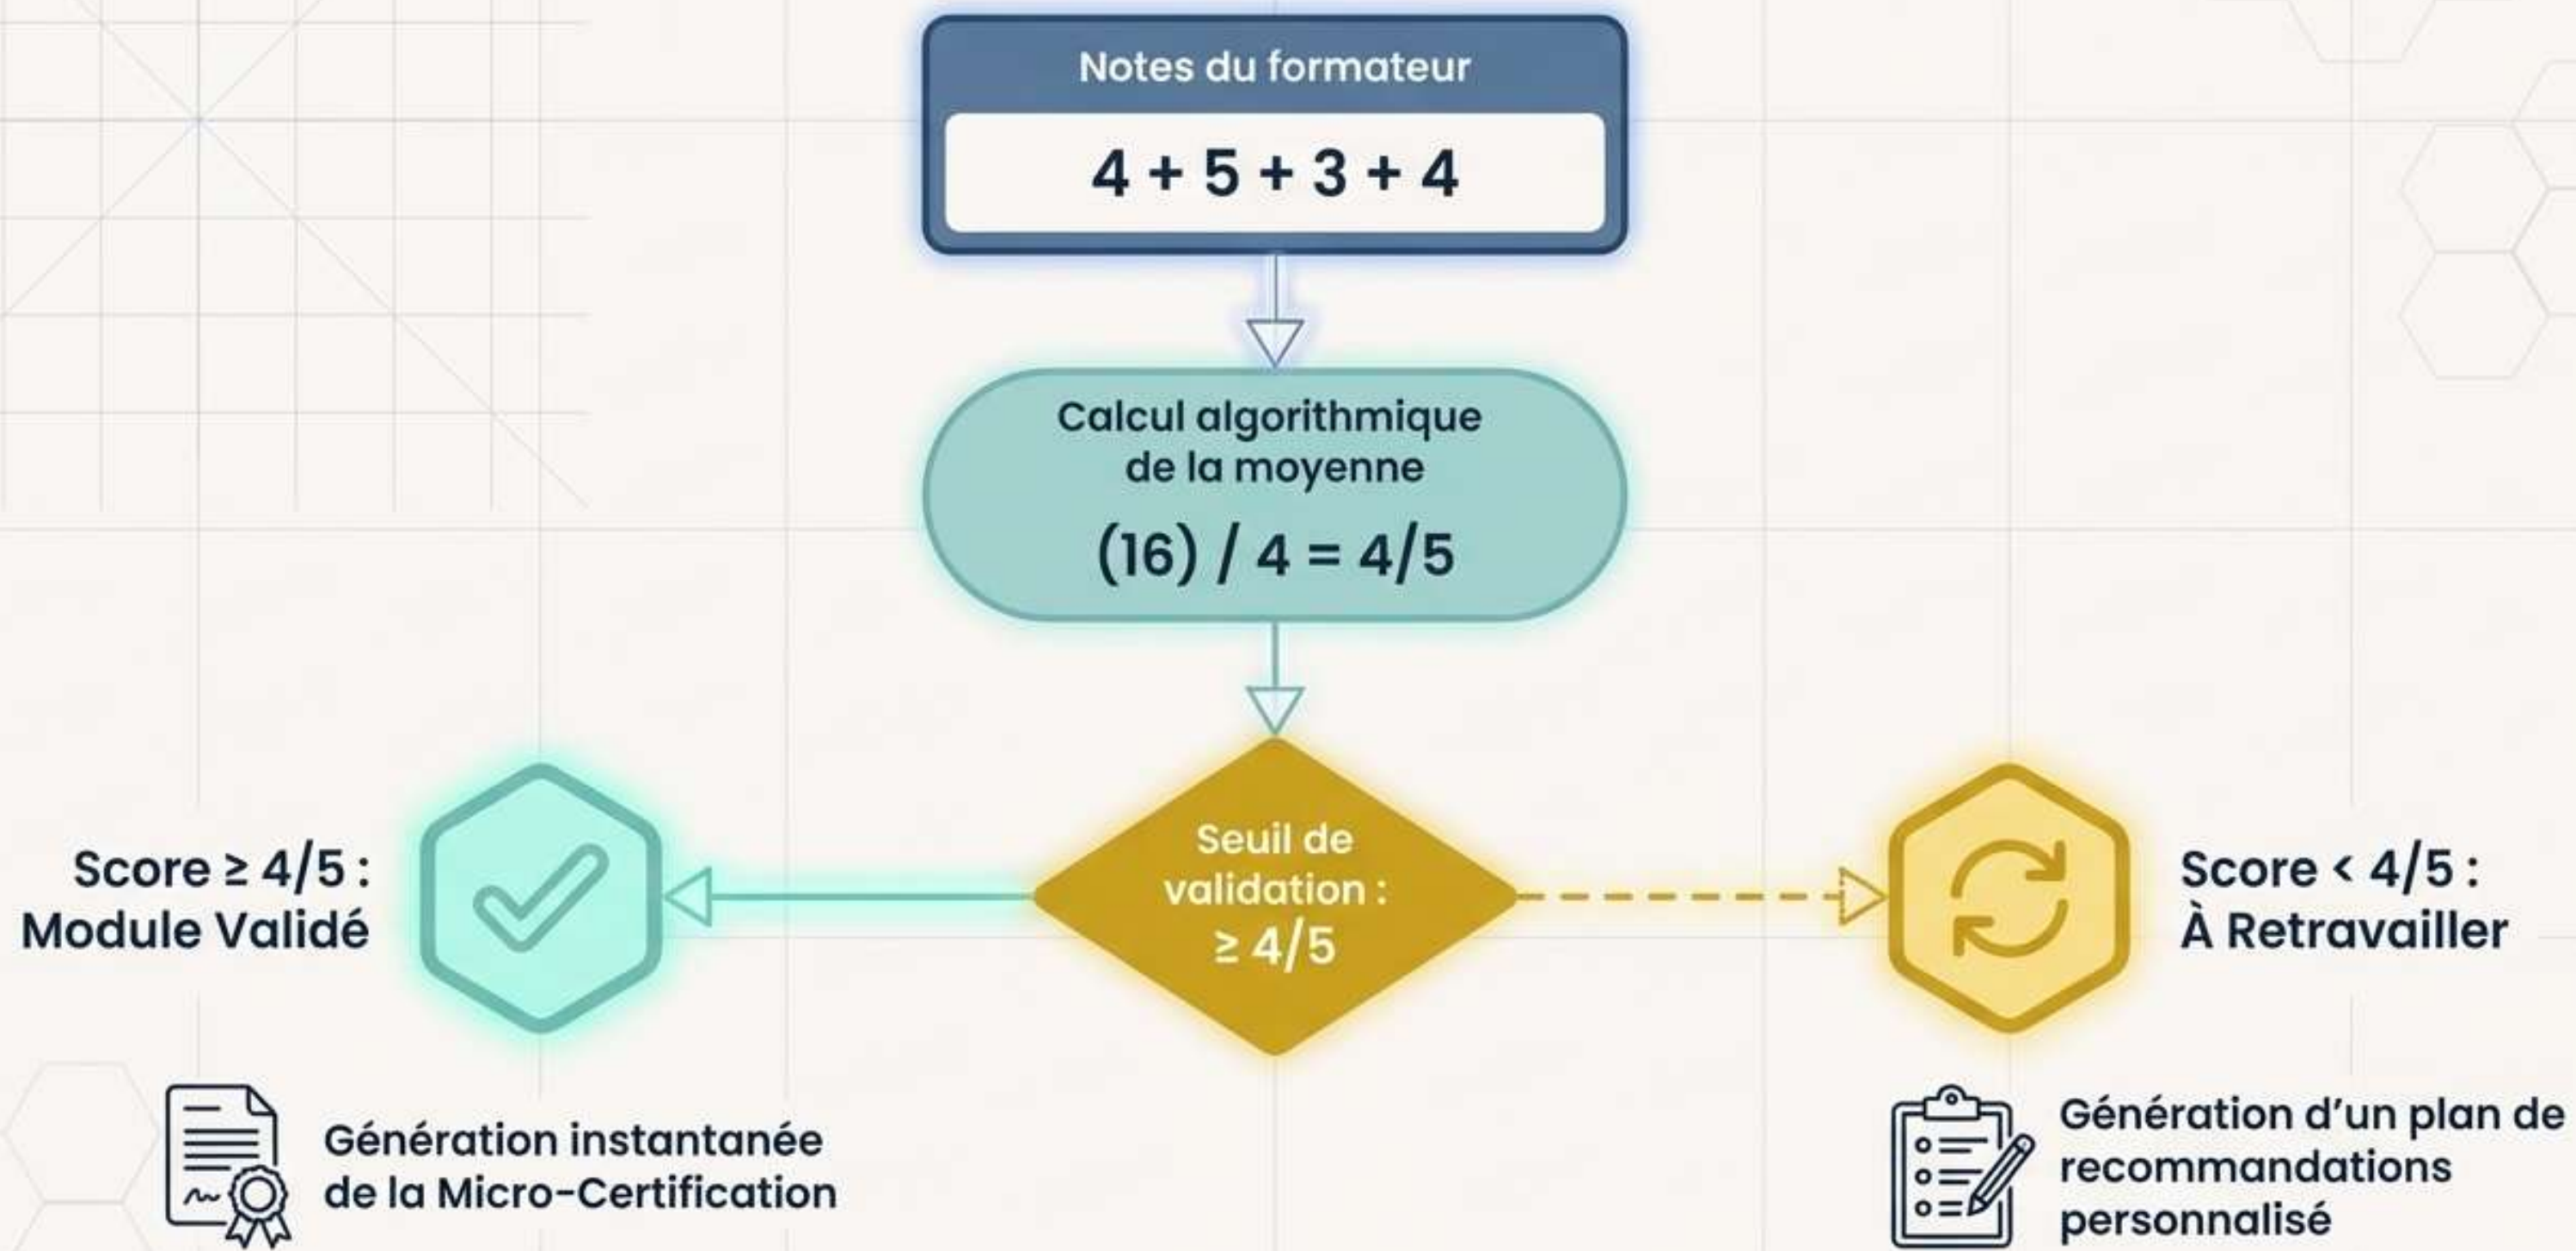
Notes du formateur

$4 + 5 + 3 + 4$

Calcul algorithmique de la moyenne

$(16) / 4 = 4/5$

Seuil de validation : $\geq 4/5$

Score $\geq 4/5$ : Module Validé

Score $< 4/5$ : À Retravailler

Génération instantanée de la Micro-Certification

Génération d'un plan de recommandations personnalisé